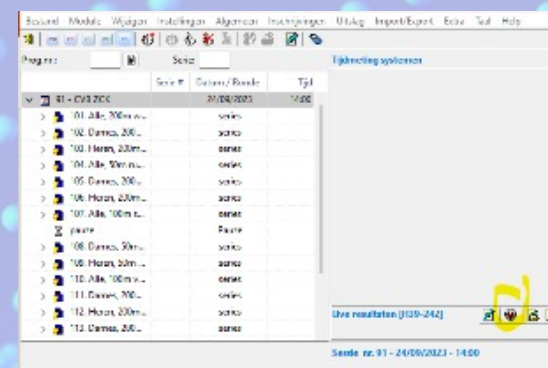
Bestand Module Wijzigen Instellingen Algemeen Inschrijvingen Uitslag Import/Export Extra Taal Help

Progr.nr: Serie

| | Serie # | Datum / Ronde | Tijd |
|---|---|---|---|
| 01 - CVS ZCK | | 24/09/2023 | 14:00 |
| 101. Alle, 200m v... | | series | |
| 102. Dames, 200... | | series | |
| 103. Heren, 200m... | | series | |
| 104. Alle, 50m v... | | series | |
| 105. Dames, 200... | | series | |
| 106. Heren, 200m... | | series | |
| 107. Alle, 100m r... | | series | |
| pauze | | Pauze | |
| 108. Dames, 50m... | | series | |
| 109. Heren, 50m... | | series | |
| 110. Alle, 100m v... | | series | |
| 111. Dames, 200... | | series | |
| 112. Heren, 200m... | | series | |
| 113. Dames, 200... | | series | |

Tijdmeting systemen

Live resultaten [IC39-242]

Serie nr. 01 - 24/09/2023 - 14:00